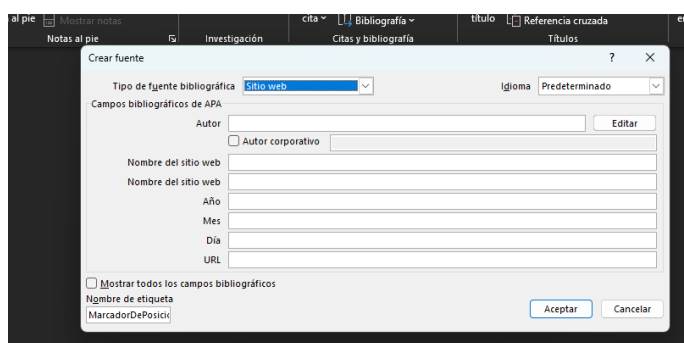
al pie Mostrar notas
Notas al pie
Investigación
cita Bibliografía
Citas y bibliografía
título Referencia cruzada
Títulos
en

Crear fuente
?
Tipo de fuente bibliográfica Sitio web
Idioma Predeterminado
Campos bibliográficos de APA
Autor
Editar
Autor corporativo
Nombre del sitio web
Nombre del sitio web
Año
Mes
Día
URL
Mostrar todos los campos bibliográficos
Nombre de etiqueta
MarcadorDePosicio
Aceptar
Cancelar